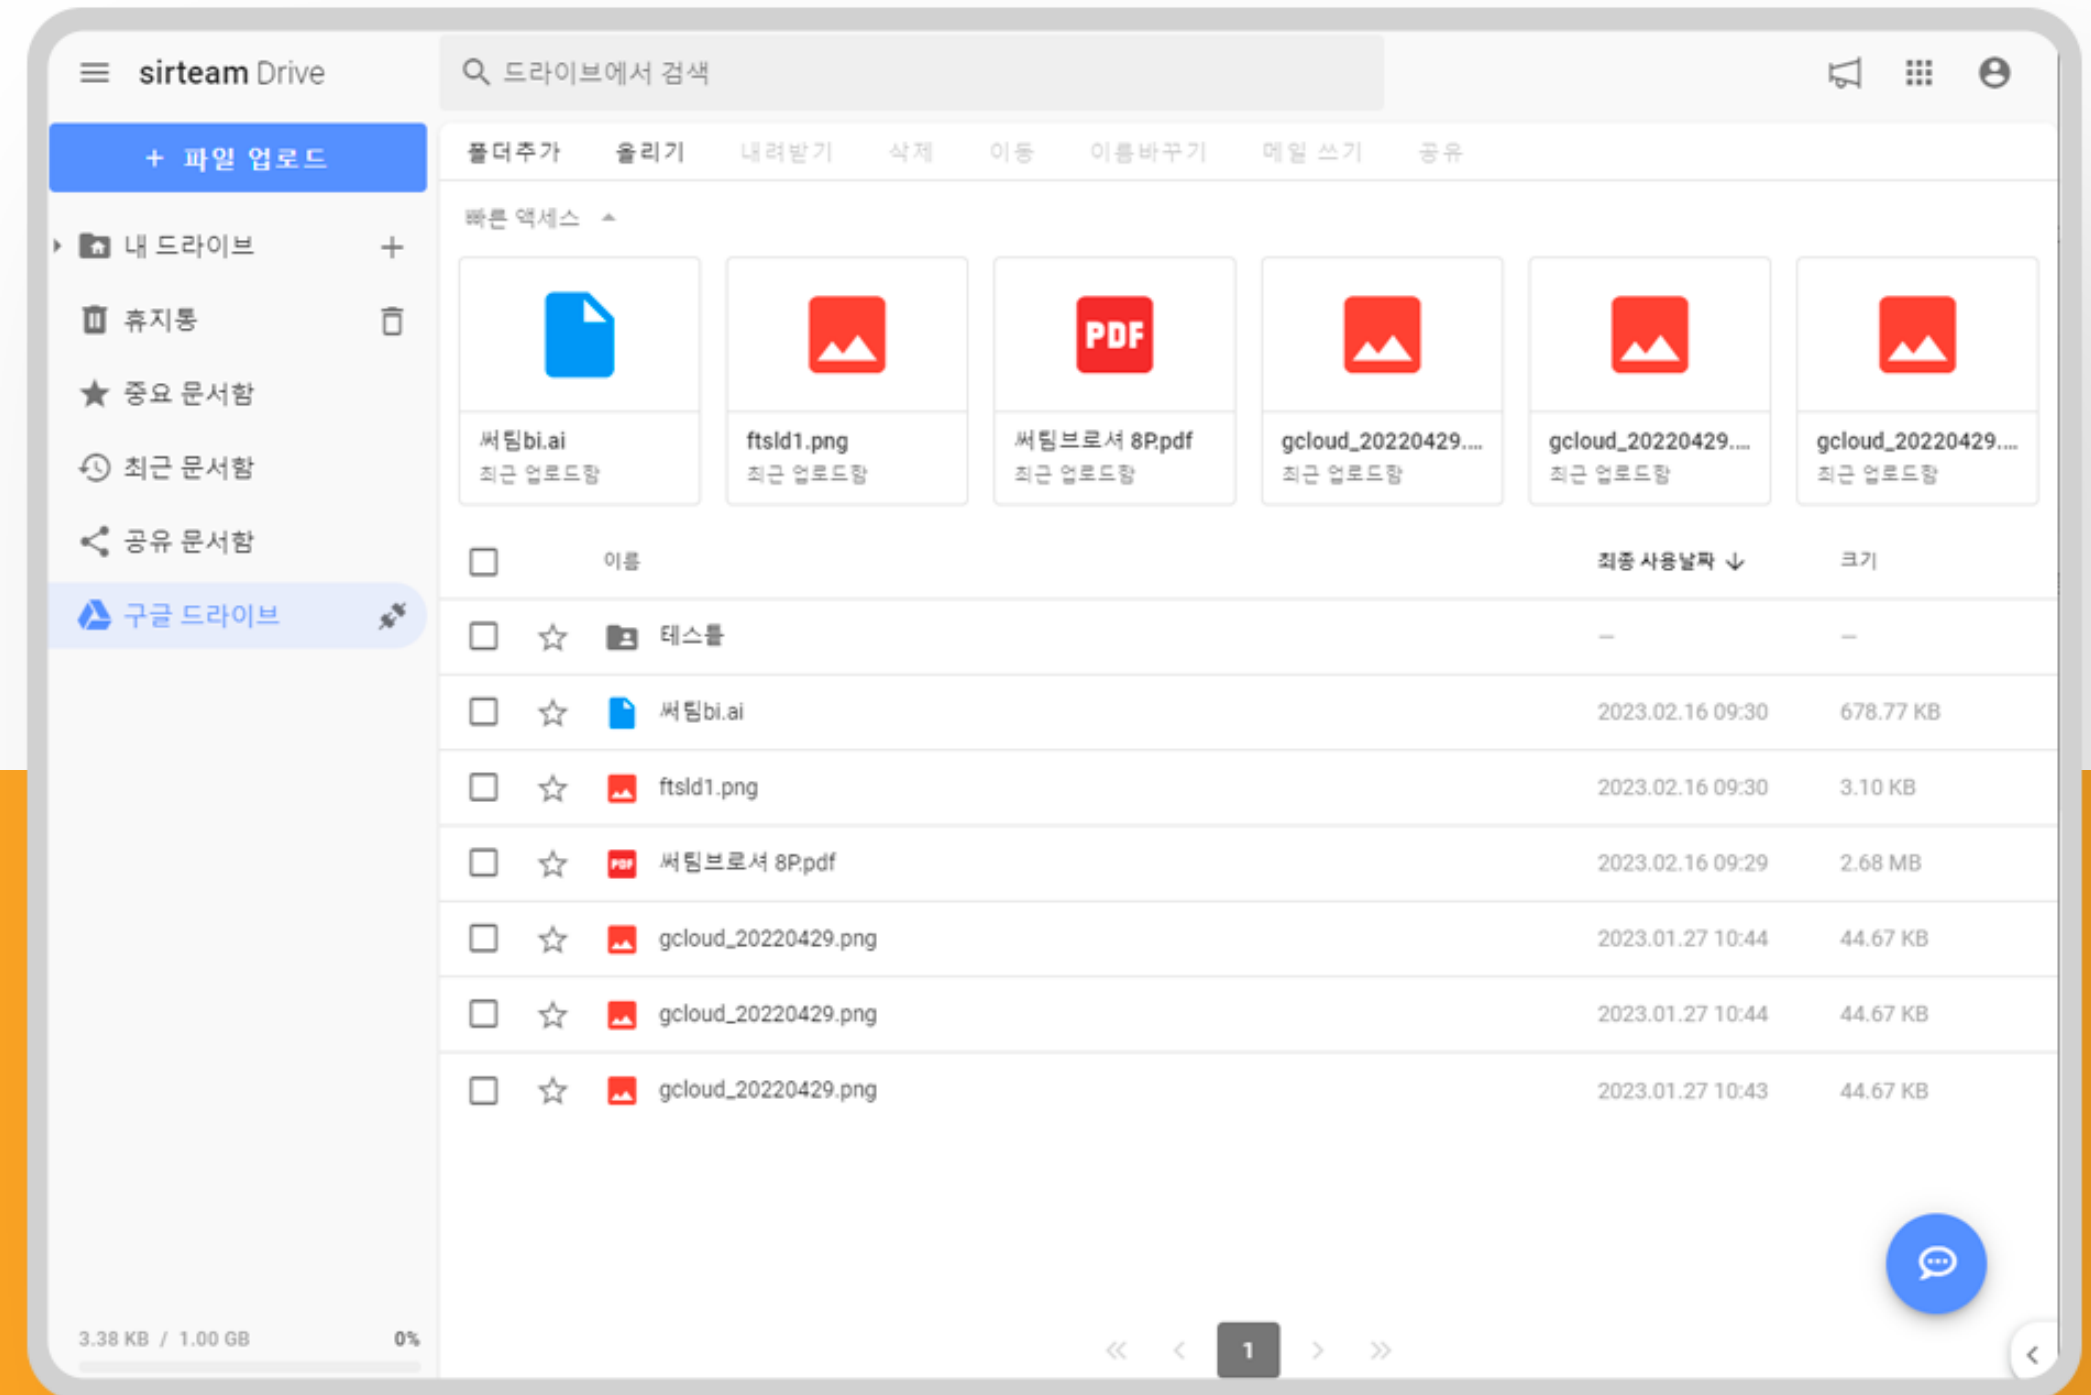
sirteam Drive

드라이브에서 검색

+ 파일 업로드

내 드라이브

휴지통

중요 문서함

최근 문서함

공유 문서함

구글 드라이브

3.38 KB / 1.00 GB 0%

폴더추가 올리기 내려받기 삭제 이동 이름바꾸기 메일 쓰기 공유

빠른 액세스

써팀bi.ai
최근 업로드됨

ftsld1.png
최근 업로드됨

PDF
써팀브로셔 8P.pdf
최근 업로드됨

gcloud_20220429....
최근 업로드됨

gcloud_20220429....
최근 업로드됨

gcloud_20220429....
최근 업로드됨

| 이름 | 최종 사용날짜 ↓ | 크기 |
|---|---|---|
| 테스틀 | – | – |
| 써팀bi.ai | 2023.02.16 09:30 | 678.77 KB |
| ftsld1.png | 2023.02.16 09:30 | 3.10 KB |
| 써팀브로셔 8P.pdf | 2023.02.16 09:29 | 2.68 MB |
| gcloud_20220429.png | 2023.01.27 10:44 | 44.67 KB |
| gcloud_20220429.png | 2023.01.27 10:44 | 44.67 KB |
| gcloud_20220429.png | 2023.01.27 10:43 | 44.67 KB |

1